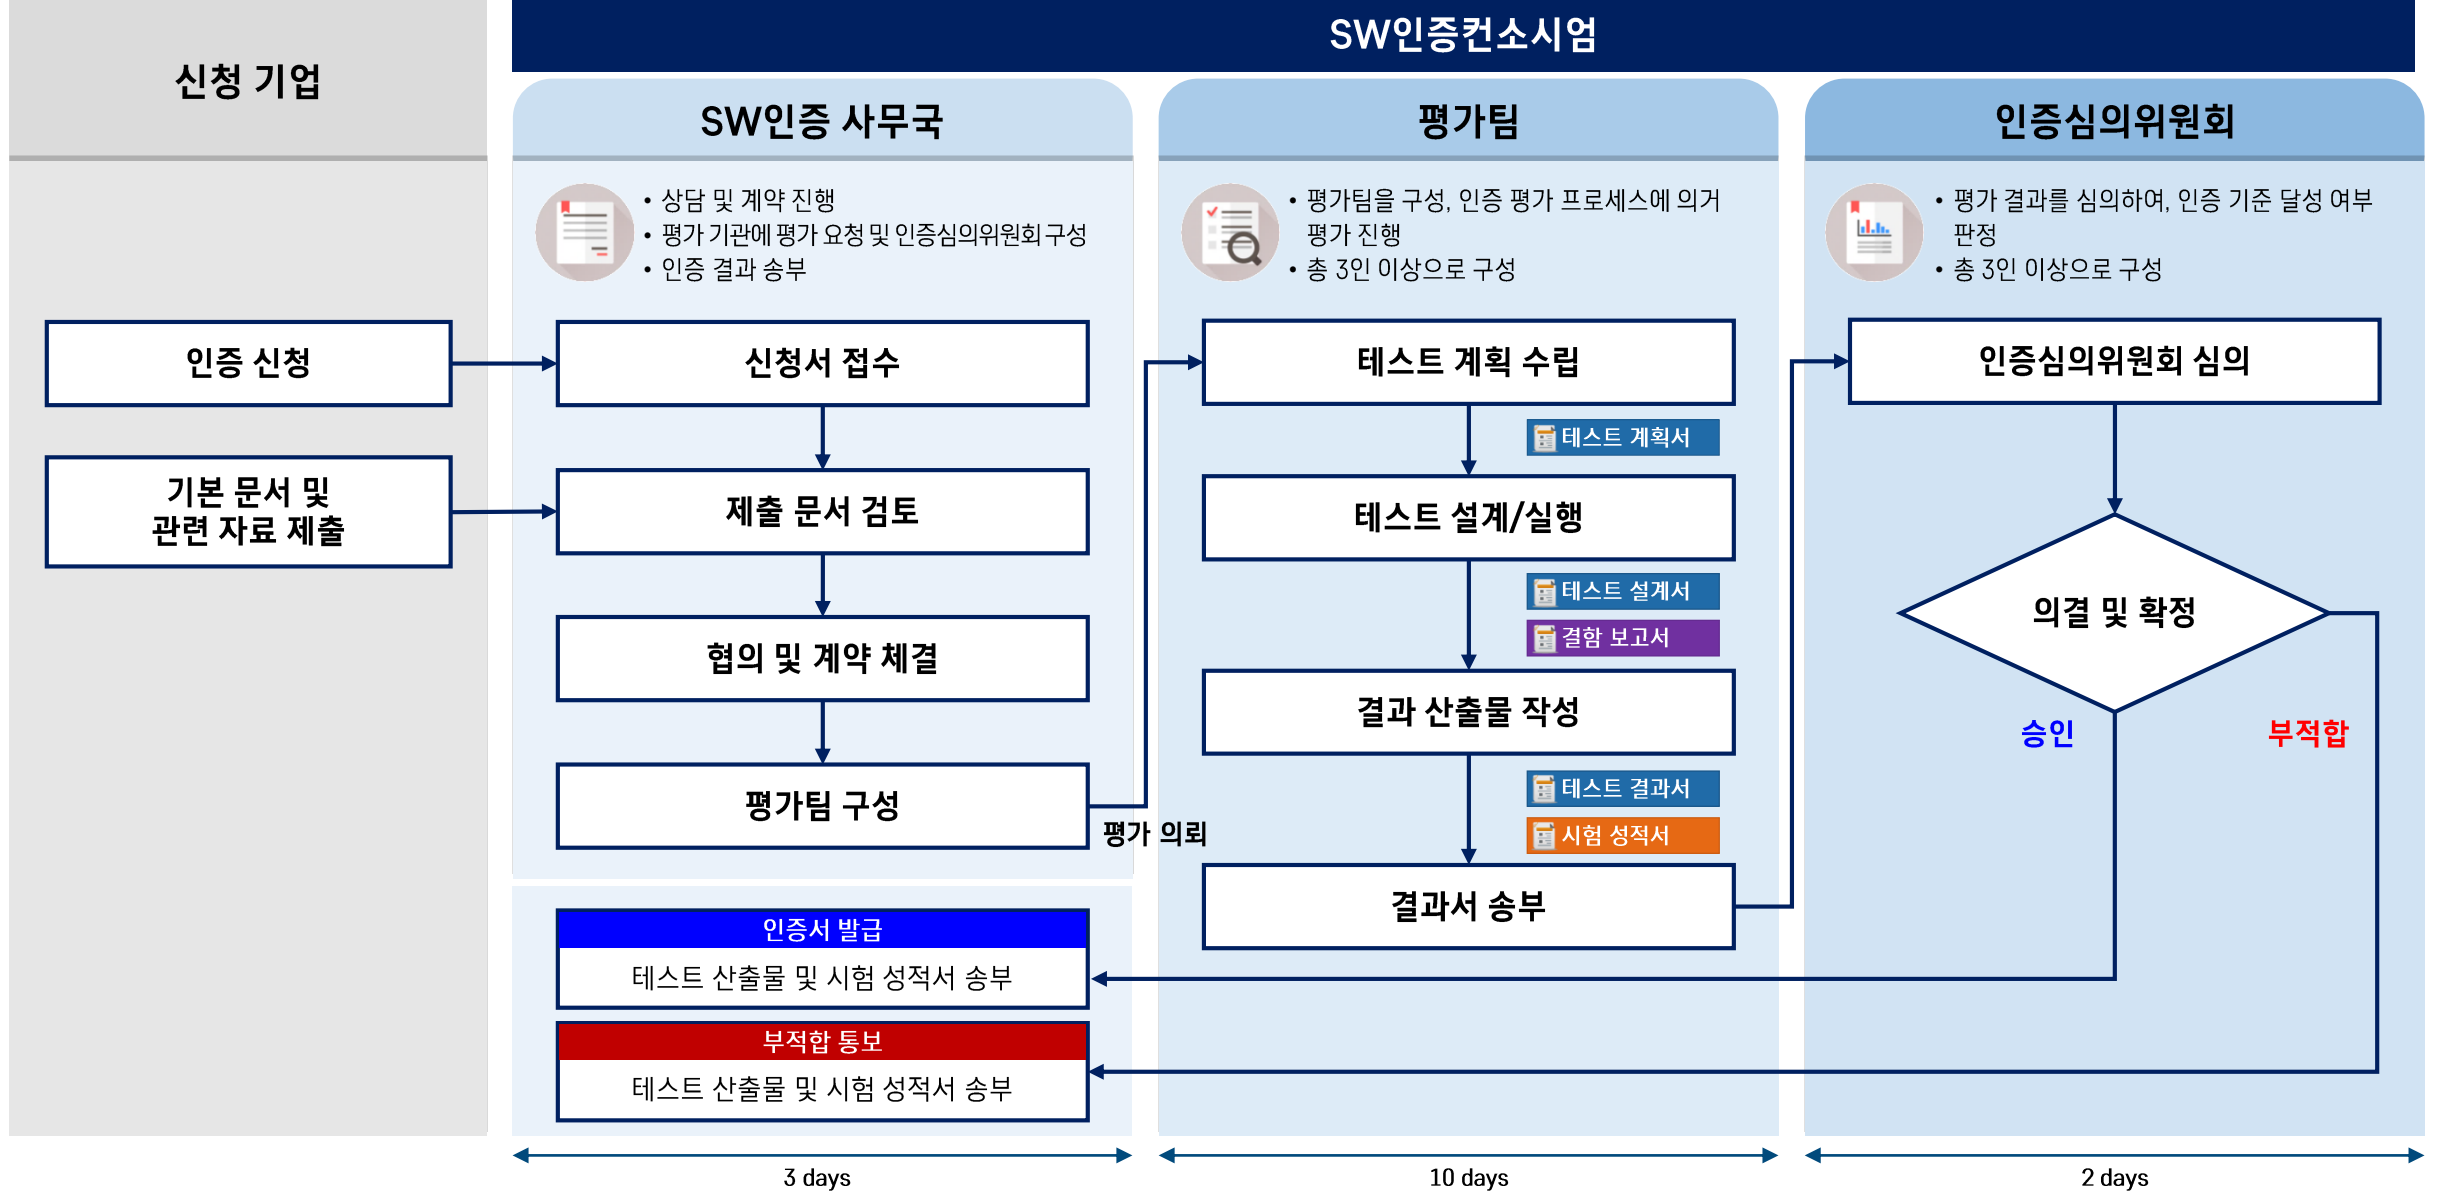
신청 기업

SW인증컨소시엄

SW인증 사무국

• 상담 및 계약 진행
• 평가 기관에 평가 요청 및 인증심의위원회 구성
• 인증 결과 송부

평가팀

• 평가팀을 구성, 인증 평가 프로세스에 의거 평가 진행
• 총 3인 이상으로 구성

인증심의위원회

• 평가 결과를 심의하여, 인증 기준 달성 여부 판정
• 총 3인 이상으로 구성

인증 신청

기본 문서 및 관련 자료 제출

신청서 접수

제출 문서 검토

협의 및 계약 체결

평가팀 구성

평가 의뢰

테스트 계획 수립

테스트 계획서

테스트 설계/실행

테스트 설계서

결함 보고서

결과 산출물 작성

테스트 결과서

시험 성적서

결과서 송부

인증심의위원회 심의

의결 및 확정

승인

부적합

인증서 발급

테스트 산출물 및 시험 성적서 송부

부적합 통보

테스트 산출물 및 시험 성적서 송부

3 days

10 days

2 days